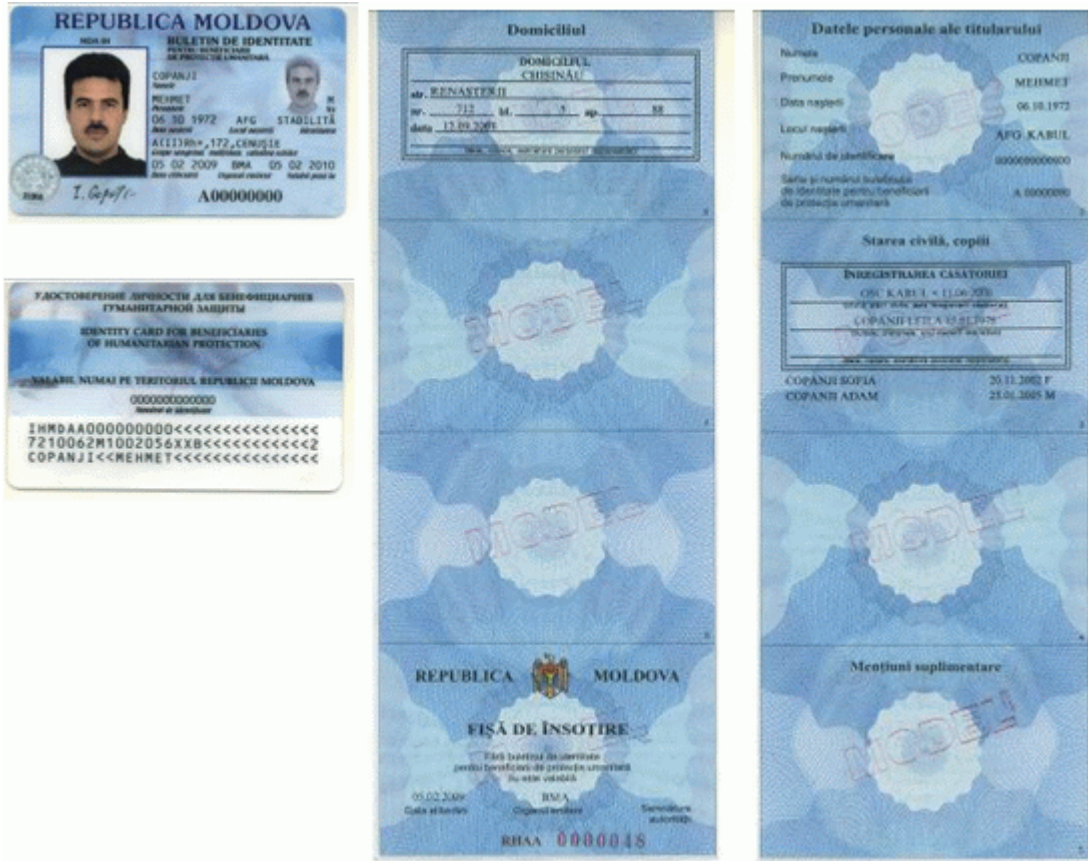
REPUBLICA MOLDOVA
MDA
BULETIN DE IDENTITATE
PENTRU BENEFICIARII
DE PROTECŢIE UMANITARĂ

COPANJI
Numele
MEHMET
Prenumele
M
Sex
06.10.1972 AFG STABILITĂ
Data naşterii Locul naşterii Identitatea
A(II)Rh+,172,CENUŞIE
Grupa sangvină Înălţimea Culoarea ochilor
05 02 2009 BMA 05 02 2010
Data eliberării Organul emitent Valabil până la
I. Copanji
A00000000

УДОСТОВЕРЕНИЕ ЛИЧНОСТИ ДЛЯ БЕНЕФИЦИАРИЕВ ГУМАНИТАРНОЙ ЗАЩИТЫ
IDENTITY CARD FOR BENEFICIARIES OF HUMANITARIAN PROTECTION
VALABIL NUMAI PE TERITORIUL REPUBLICII MOLDOVA
0000000000000
Numărul de identificare
IHMDAA000000000<<<<<<<<<<<<<<<
7210062M1002056XXB<<<<<<<<<<<2
COPANJI<<MEHMET<<<<<<<<<<<<<<<

Domiciliul
DOMICILIUL
CHIŞINĂU
str. RENAŞTERII
nr. 712 bl. 5 ap. 88
data 12.09.2009
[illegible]
2
MODEL
3
MODEL
5
REPUBLICA MOLDOVA
FIŞĂ DE ÎNSOŢIRE
Fără buletinul de identitate pentru beneficiarii de protecţie umanitară nu este valabilă
05.02.2009
Data eliberării
BMA
Organul emitent
Semnătura autorităţii
RHAA 0000048

Datele personale ale titularului
Numele COPANJI
Prenumele MEHMET
Data naşterii 06.10.1972
Locul naşterii AFG KABUL
Numărul de identificare 0000000000000
Seria şi numărul buletinului de identitate pentru beneficiarii de protecţie umanitară A 00000000
MODEL
1
Starea civilă, copiii
ÎNREGISTRAREA CĂSĂTORIEI
OSC KABUL 11.06.2001
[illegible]
COPANJI LEILA 15.01.1976
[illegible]
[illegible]
COPANJI SOFIA 20.11.2002 F
COPANJI ADAM 25.01.2005 M
MODEL
4
Menţiuni suplimentare
MODEL